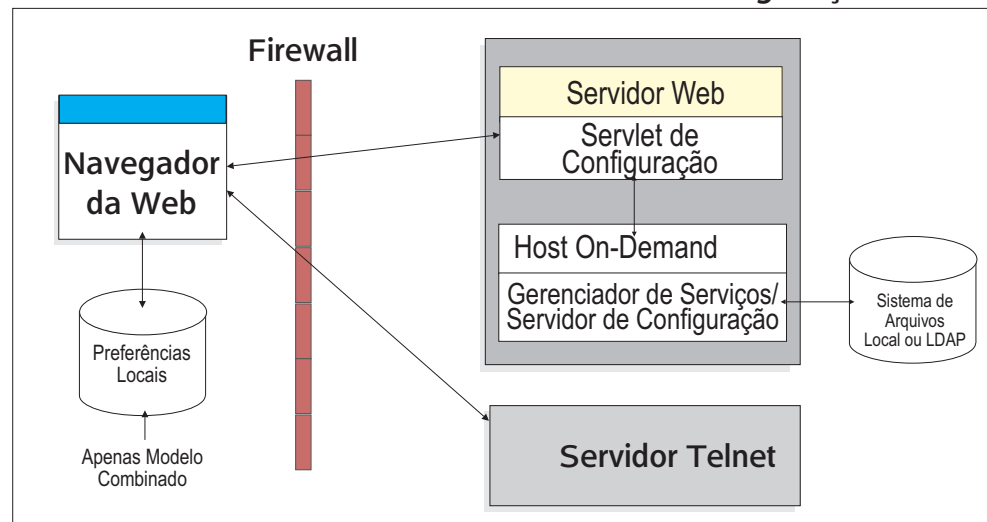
Firewall

Navegador da Web

Preferências Locais

Apenas Modelo Combinado

Servidor Web

Servlet de Configuração

Host On-Demand

Gerenciador de Serviços/ Servidor de Configuração

Sistema de Arquivos Local ou LDAP

Servidor Telnet